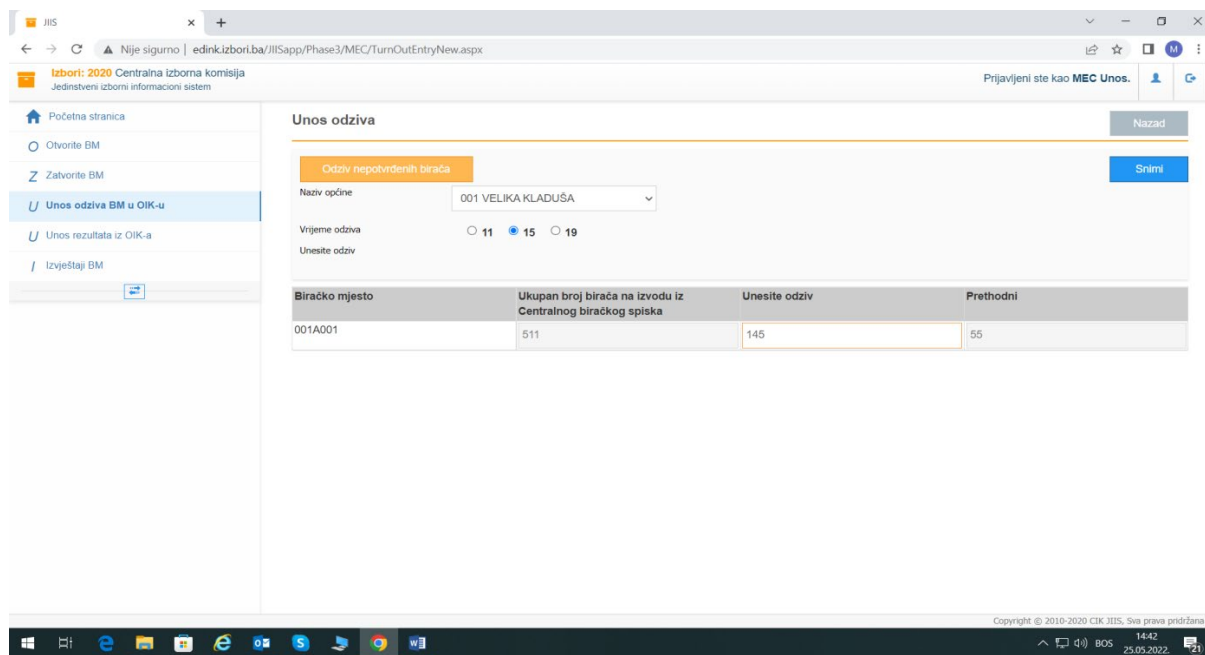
JIIS

Nije sigurno | edink.izbori.ba/JIISapp/Phase3/MEC/TurnOutEntryNew.aspx

Izbori: 2020 Centralna izborna komisija
Jedinstveni izborni informacioni sistem

Prijavljeni ste kao MEC Unos.

Početna stranica
Otvorite BM
Zatvorite BM
Unos odziva BM u OIK-u
Unos rezultata iz OIK-a
Izvještaji BM

Unos odziva

Nazad

Odziv nepotvrđenih birača

Snimi

Naziv općine 001 VELIKA KLADUŠA

Vrijeme odziva 11 15 19

Unesite odziv

| Biračko mjesto | Ukupan broj birača na izvodu iz Centralnog biračkog spiska | Unesite odziv | Prethodni |
|---|---|---|---|
| 001A001 | 511 | 145 | 55 |

Copyright © 2010-2020 CIK JIIS, Sva prava pridržana

BOS 14:42 25.05.2022. 21